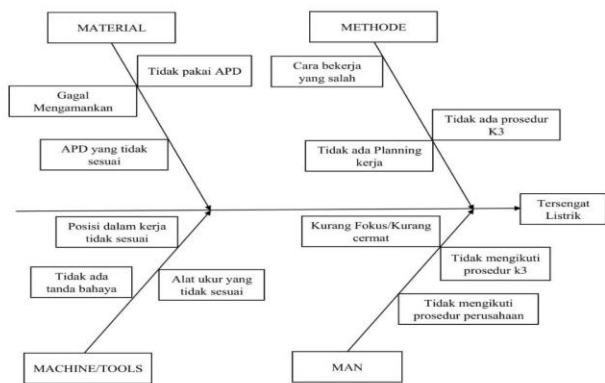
MATERIAL

Tidak pakai APD

Gagal Mengamankan

APD yang tidak sesuai

METHODE

Cara bekerja yang salah

Tidak ada prosedur K3

Tidak ada Planning kerja

Tersengat Listrik

Posisi dalam kerja tidak sesuai

Tidak ada tanda bahaya

Alat ukur yang tidak sesuai

Kurang Fokus/Kurang cermat

Tidak mengikuti prosedur k3

Tidak mengikuti prosedur perusahaan

MACHINE/TOOLS

MAN